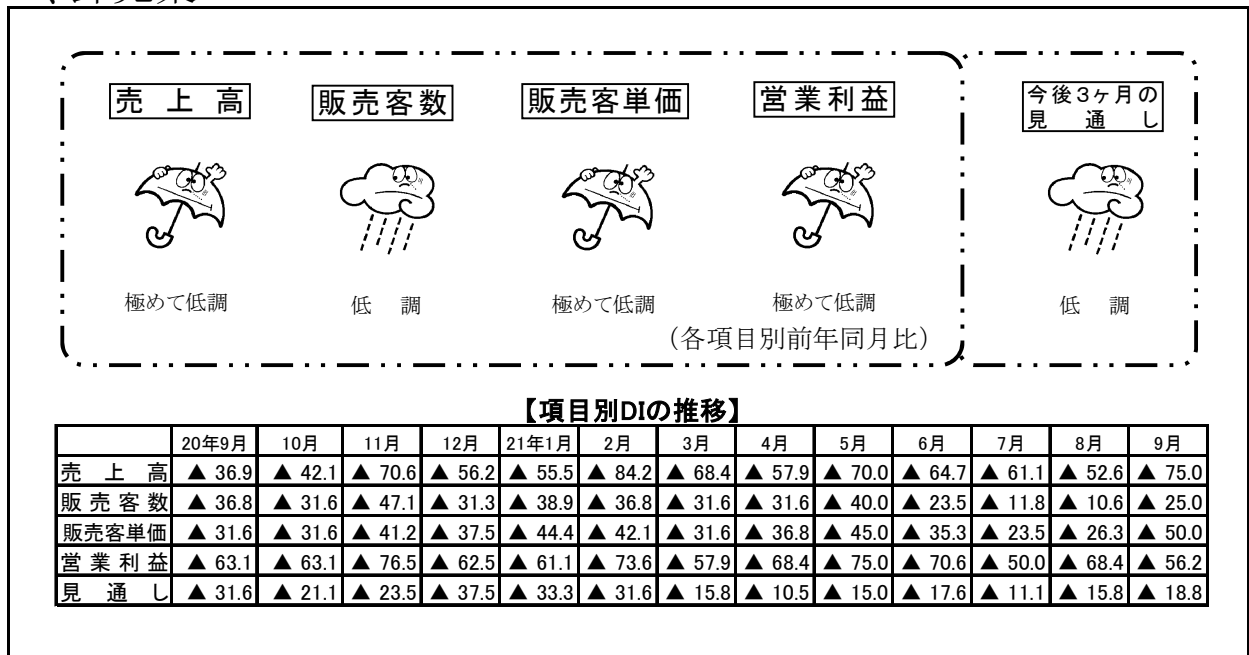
売 上 高

販売客数

販売客単価

営業利益

今後3ヶ月の見 通 し

極めて低調

低 調

極めて低調

極めて低調

（各項目別前年同月比）

低 調

【項目別DIの推移】

| | 20年9月 | 10月 | 11月 | 12月 | 21年1月 | 2月 | 3月 | 4月 | 5月 | 6月 | 7月 | 8月 | 9月 |
|---|---|---|---|---|---|---|---|---|---|---|---|---|---|
| 売 上 高 | ▲ 36.9 | ▲ 42.1 | ▲ 70.6 | ▲ 56.2 | ▲ 55.5 | ▲ 84.2 | ▲ 68.4 | ▲ 57.9 | ▲ 70.0 | ▲ 64.7 | ▲ 61.1 | ▲ 52.6 | ▲ 75.0 |
| 販売客数 | ▲ 36.8 | ▲ 31.6 | ▲ 47.1 | ▲ 31.3 | ▲ 38.9 | ▲ 36.8 | ▲ 31.6 | ▲ 31.6 | ▲ 40.0 | ▲ 23.5 | ▲ 11.8 | ▲ 10.6 | ▲ 25.0 |
| 販売客単価 | ▲ 31.6 | ▲ 31.6 | ▲ 41.2 | ▲ 37.5 | ▲ 44.4 | ▲ 42.1 | ▲ 31.6 | ▲ 36.8 | ▲ 45.0 | ▲ 35.3 | ▲ 23.5 | ▲ 26.3 | ▲ 50.0 |
| 営業利益 | ▲ 63.1 | ▲ 63.1 | ▲ 76.5 | ▲ 62.5 | ▲ 61.1 | ▲ 73.6 | ▲ 57.9 | ▲ 68.4 | ▲ 75.0 | ▲ 70.6 | ▲ 50.0 | ▲ 68.4 | ▲ 56.2 |
| 見 通 し | ▲ 31.6 | ▲ 21.1 | ▲ 23.5 | ▲ 37.5 | ▲ 33.3 | ▲ 31.6 | ▲ 15.8 | ▲ 10.5 | ▲ 15.0 | ▲ 17.6 | ▲ 11.1 | ▲ 15.8 | ▲ 18.8 |